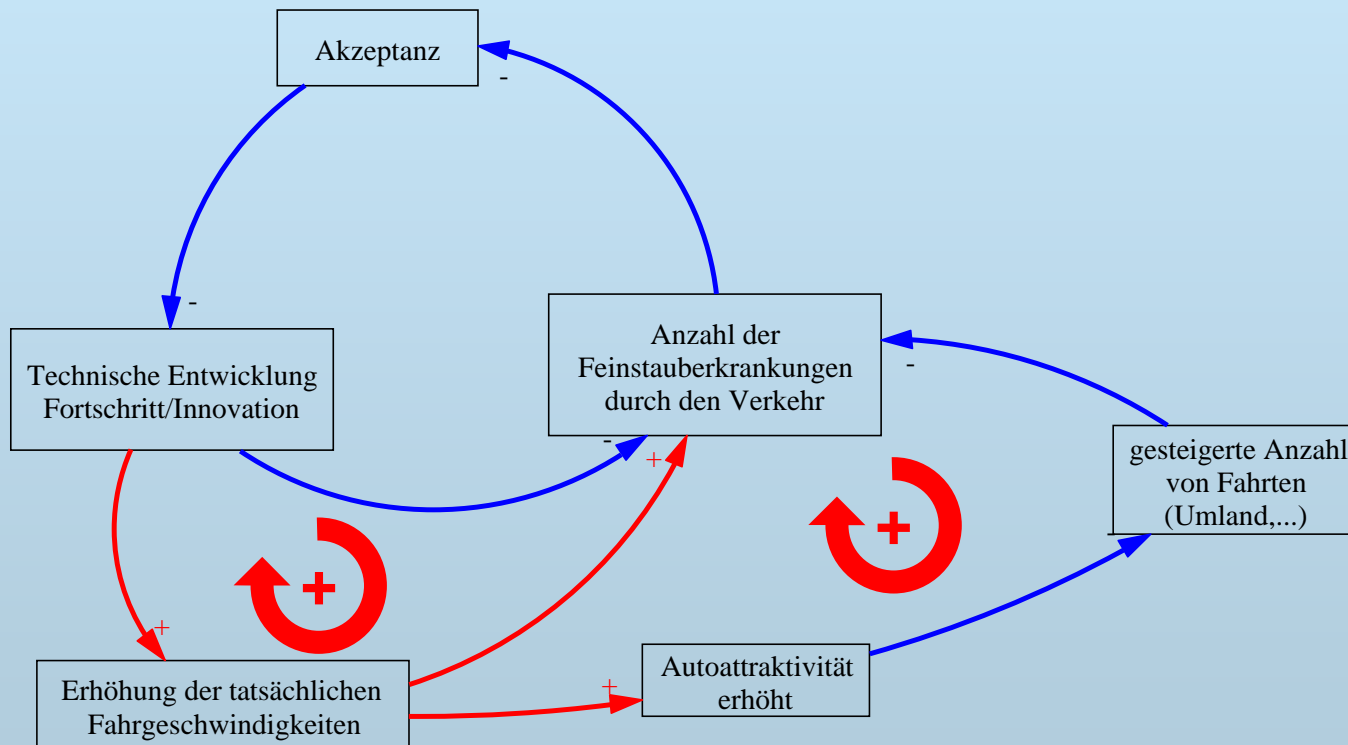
Akzeptanz

-

-

Technische Entwicklung Fortschritt/Innovation

Anzahl der Feinstauberkrankungen durch den Verkehr

-

-

+

gesteigerte Anzahl von Fahrten (Umland,...)

+

+

+

+

Erhöhung der tatsächlichen Fahrgeschwindigkeiten

Autoattraktivität erhöht

+